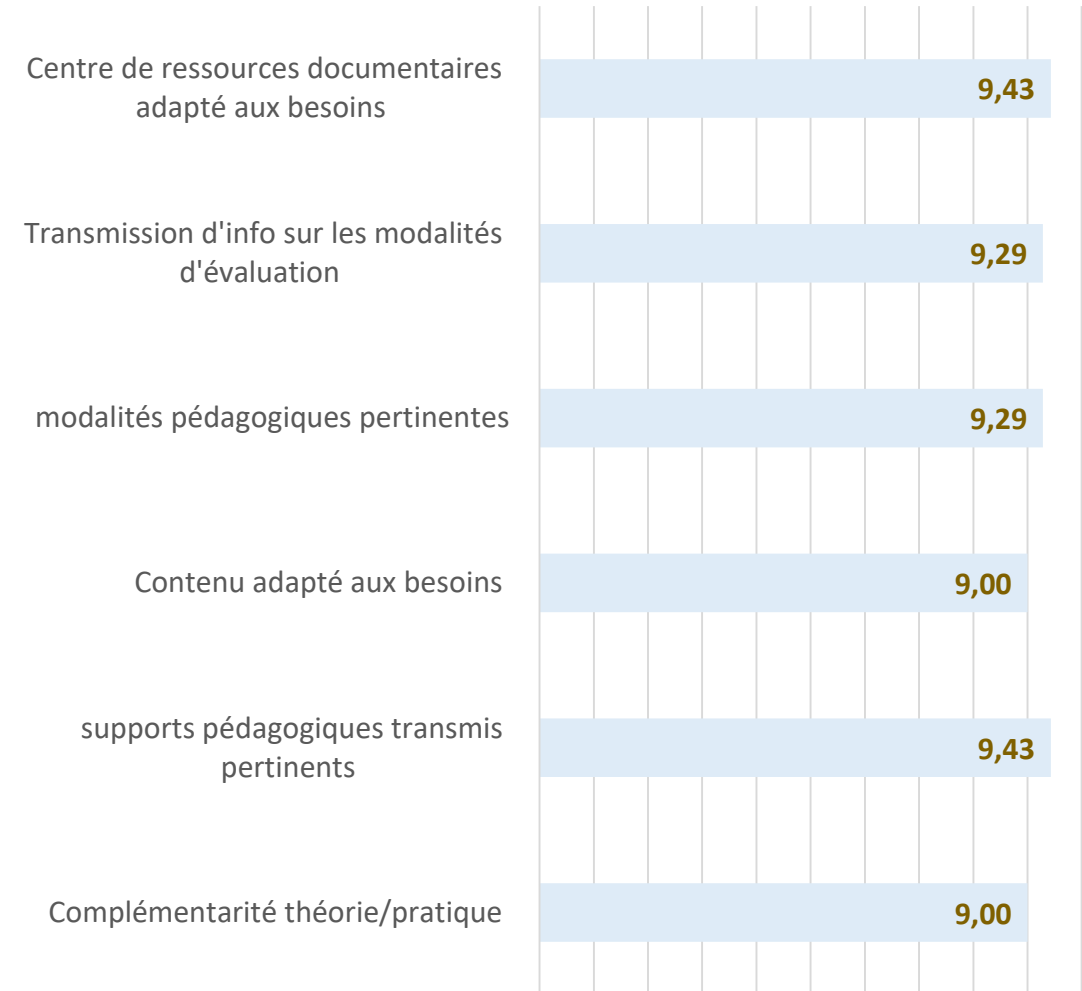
Centre de ressources documentaires adapté aux besoins
9,43

Transmission d'info sur les modalités d'évaluation
9,29

modalités pédagogiques pertinentes
9,29

Contenu adapté aux besoins
9,00

supports pédagogiques transmis pertinents
9,43

Complémentarité théorie/pratique
9,00